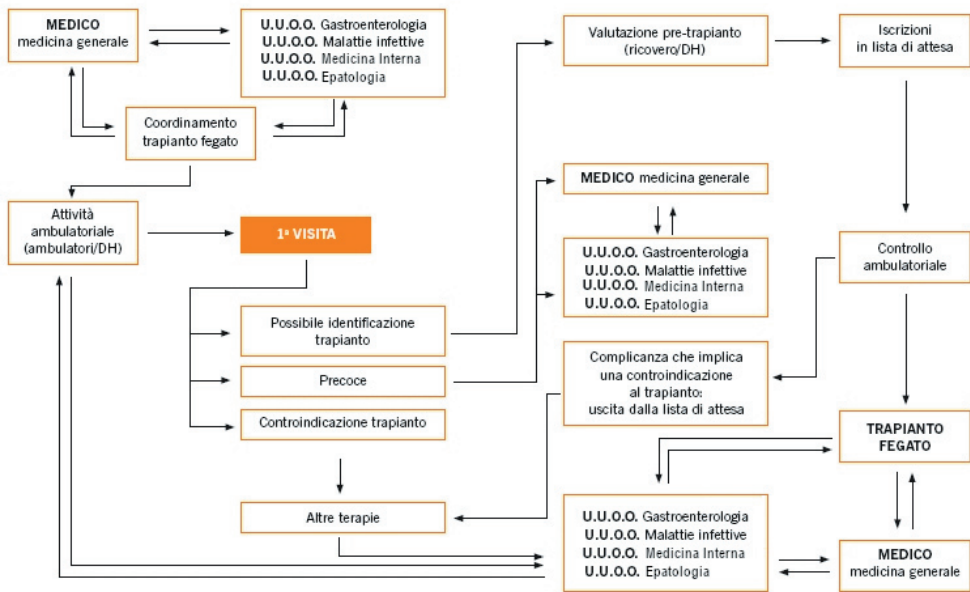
MEDICO
medicina generale

U.U.O.O. Gastroenterologia
U.U.O.O. Malattie infettive
U.U.O.O. Medicina Interna
U.U.O.O. Epatologia

Coordinamento
trapianto fegato

Attività
ambulatoriale
(ambulatori/DH)

1ª VISITA

Possibile identificazione
trapianto

Precoce

Controindicazione trapianto

Altre terapie

Valutazione pre-trapianto
(ricovero/DH)

Iscrizioni
in lista di attesa

MEDICO medicina generale

U.U.O.O. Gastroenterologia
U.U.O.O. Malattie infettive
U.U.O.O. Medicina Interna
U.U.O.O. Epatologia

Controllo
ambulatoriale

Complicanza che implica
una controindicazione
al trapianto:
uscita dalla lista di attesa

TRAPIANTO
FEGATO

U.U.O.O. Gastroenterologia
U.U.O.O. Malattie infettive
U.U.O.O. Medicina Interna
U.U.O.O. Epatologia

MEDICO
medicina generale